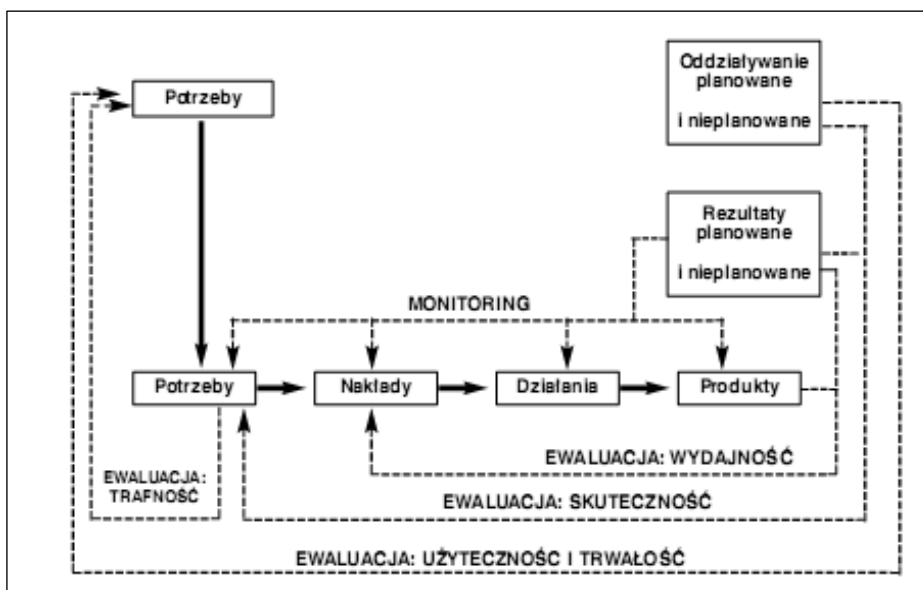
Oddziaływanie planowane

i nieplanowane

Potrzeby

Rezultaty planowane

i nieplanowane

MONITORING

Potrzeby

Nakłady

Działania

Produkty

EWALUACJA: WYDAJNOŚĆ

EWALUACJA: TRAFNOŚĆ

EWALUACJA: SKUTECZNOŚĆ

EWALUACJA: UŻYTECZNOŚC I TRWAŁOŚĆ